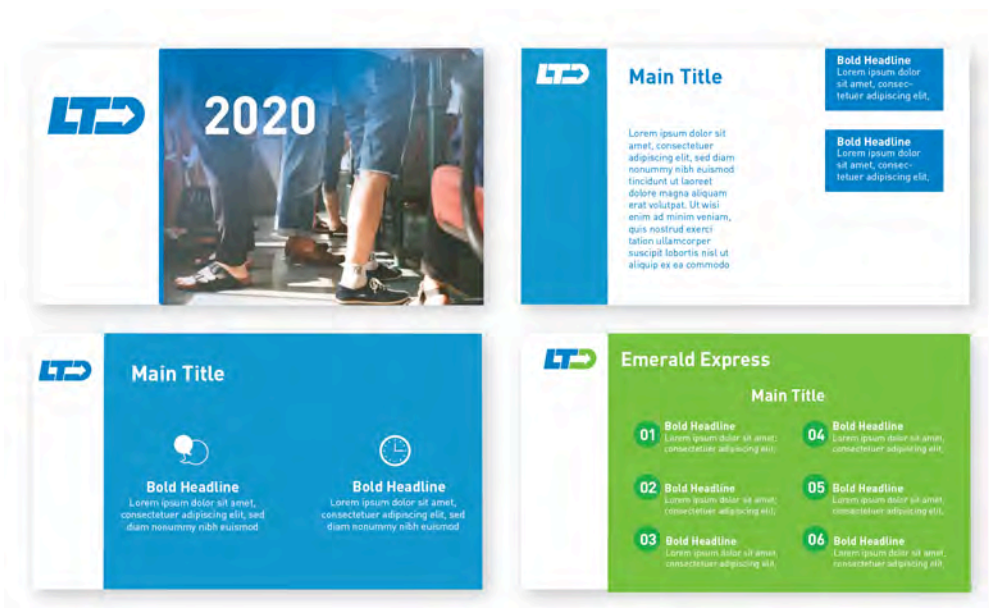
LTD

2020

LTD

Main Title

Lorem ipsum dolor sit amet, consectetuer adipiscing elit, sed diam nonummy nibh euismod tincidunt ut laoreet dolore magna aliquam erat volutpat. Ut wisi enim ad minim veniam, quis nostrud exerci tation ullamcorper suscipit lobortis nisl ut aliquip ex ea commodo

Bold Headline
Lorem ipsum dolor sit amet, consectetuer adipiscing elit,

Bold Headline
Lorem ipsum dolor sit amet, consectetuer adipiscing elit,

LTD

Main Title

Bold Headline
Lorem ipsum dolor sit amet, consectetuer adipiscing elit, sed diam nonummy nibh euismod

Bold Headline
Lorem ipsum dolor sit amet, consectetuer adipiscing elit, sed diam nonummy nibh euismod

LTD

Emerald Express

Main Title

01 Bold Headline
Lorem ipsum dolor sit amet, consectetuer adipiscing elit,

04 Bold Headline
Lorem ipsum dolor sit amet, consectetuer adipiscing elit,

02 Bold Headline
Lorem ipsum dolor sit amet, consectetuer adipiscing elit,

05 Bold Headline
Lorem ipsum dolor sit amet, consectetuer adipiscing elit,

03 Bold Headline
Lorem ipsum dolor sit amet, consectetuer adipiscing elit,

06 Bold Headline
Lorem ipsum dolor sit amet, consectetuer adipiscing elit,